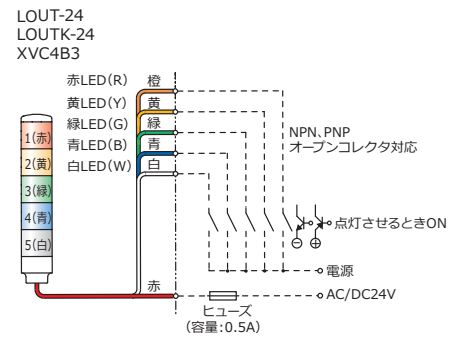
LOUT-24
LOUTK-24
XVC4B3

赤LED(R)
黄LED(Y)
緑LED(G)
青LED(B)
白LED(W)

橙
黄
緑
青
白

1(赤)
2(黄)
3(緑)
4(青)
5(白)

NPN、PNP
オープンコレクタ対応

点灯させるときON

電源

赤

AC/DC24V

ヒューズ
(容量:0.5A)